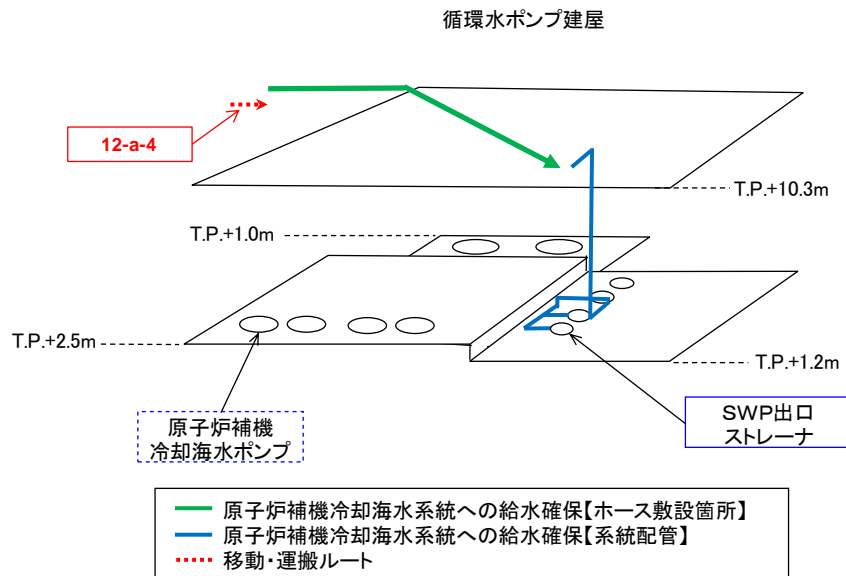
循環水ポンプ建屋

12-a-4

T.P.+10.3m

T.P.+1.0m

T.P.+2.5m

T.P.+1.2m

原子炉補機
冷却海水ポンプ

SWP出口
ストレーナ

原子炉補機冷却海水系統への給水確保【ホース敷設箇所】
原子炉補機冷却海水系統への給水確保【系統配管】
移動・運搬ルート